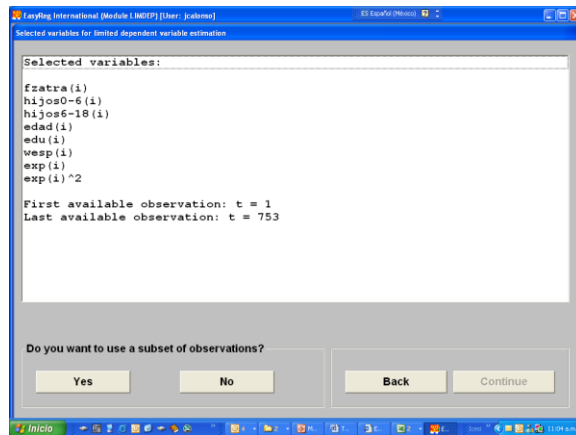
EasyReg International (Module LIMDEP) [User: jcalonso]
ES Español (México)
Selected variables for limited dependent variable estimation

Selected variables:

fzatra(i)
hijos0-6(i)
hijos6-18(i)
edad(i)
edu(i)
wesp(i)
exp(i)
exp(i)^2

First available observation: t = 1
Last available observation: t = 753

Do you want to use a subset of observations?

Yes
No
Back
Continue

Inicio
11:04 a.m.